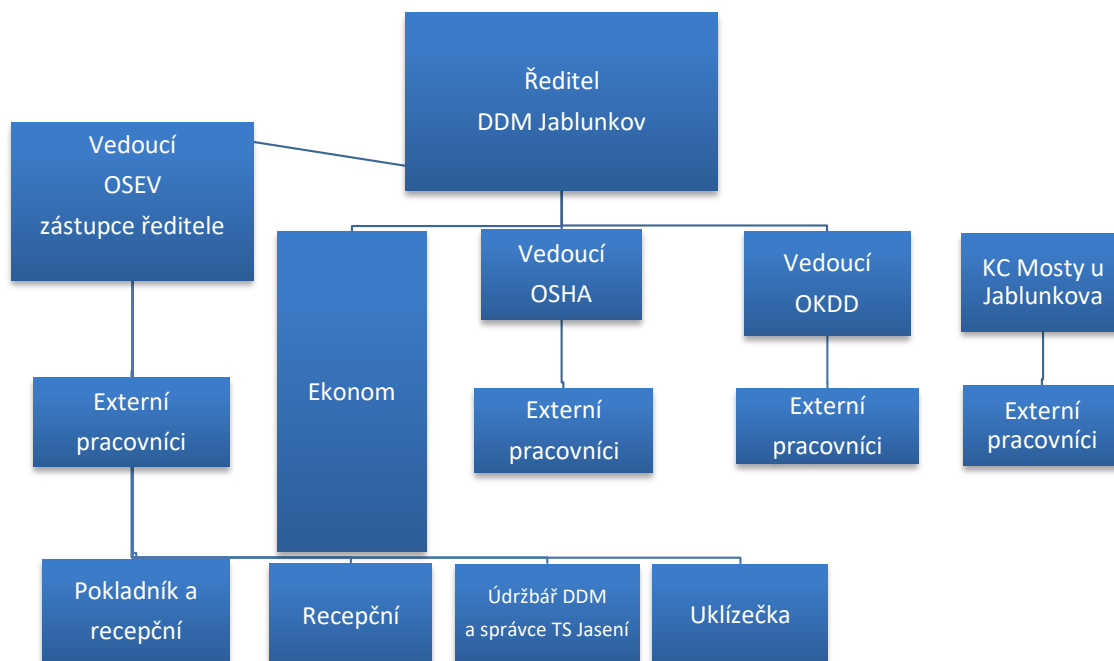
Ředitel
DDM Jablunkov

Vedoucí
OSEV
zástupce ředitele

Ekonom

Vedoucí
OSHA

Vedoucí
OKDD

KC Mosty u Jablunkova

Externí pracovníci

Externí pracovníci

Externí pracovníci

Externí pracovníci

Pokladník a recepční

Recepční

Údržbář DDM a správce TS Jasení

Uklízečka